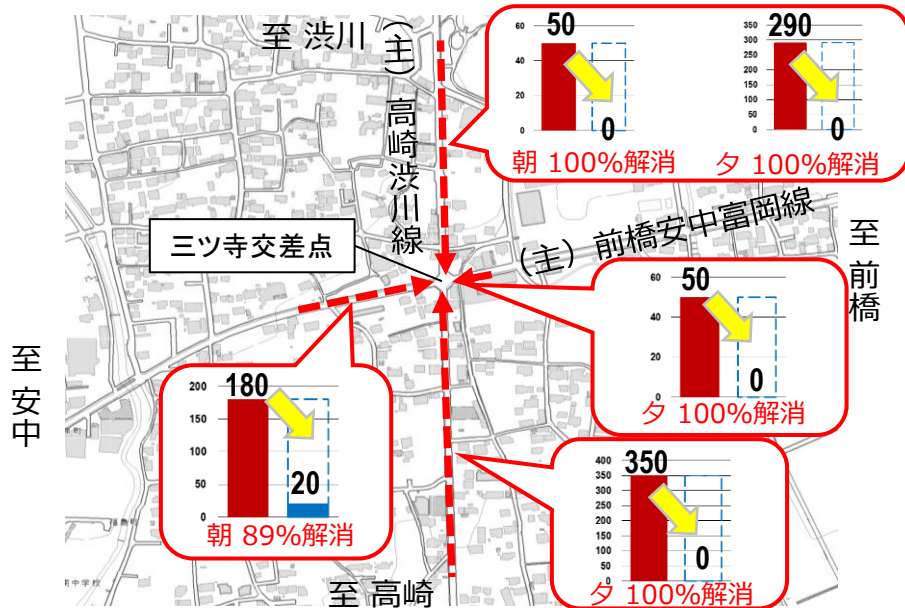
至 渋川

(主) 高崎渋川線

60
40
20
0
50
0
朝 100%解消

350
300
250
200
150
100
50
0
290
0
夕 100%解消

三ツ寺交差点

(主) 前橋安中富岡線

至 前橋

60
40
20
0
50
0
夕 100%解消

至 安中

200
150
100
50
0
180
20
朝 89%解消

400
350
300
250
200
150
100
50
0
350
0
夕 100%解消

至 高崎